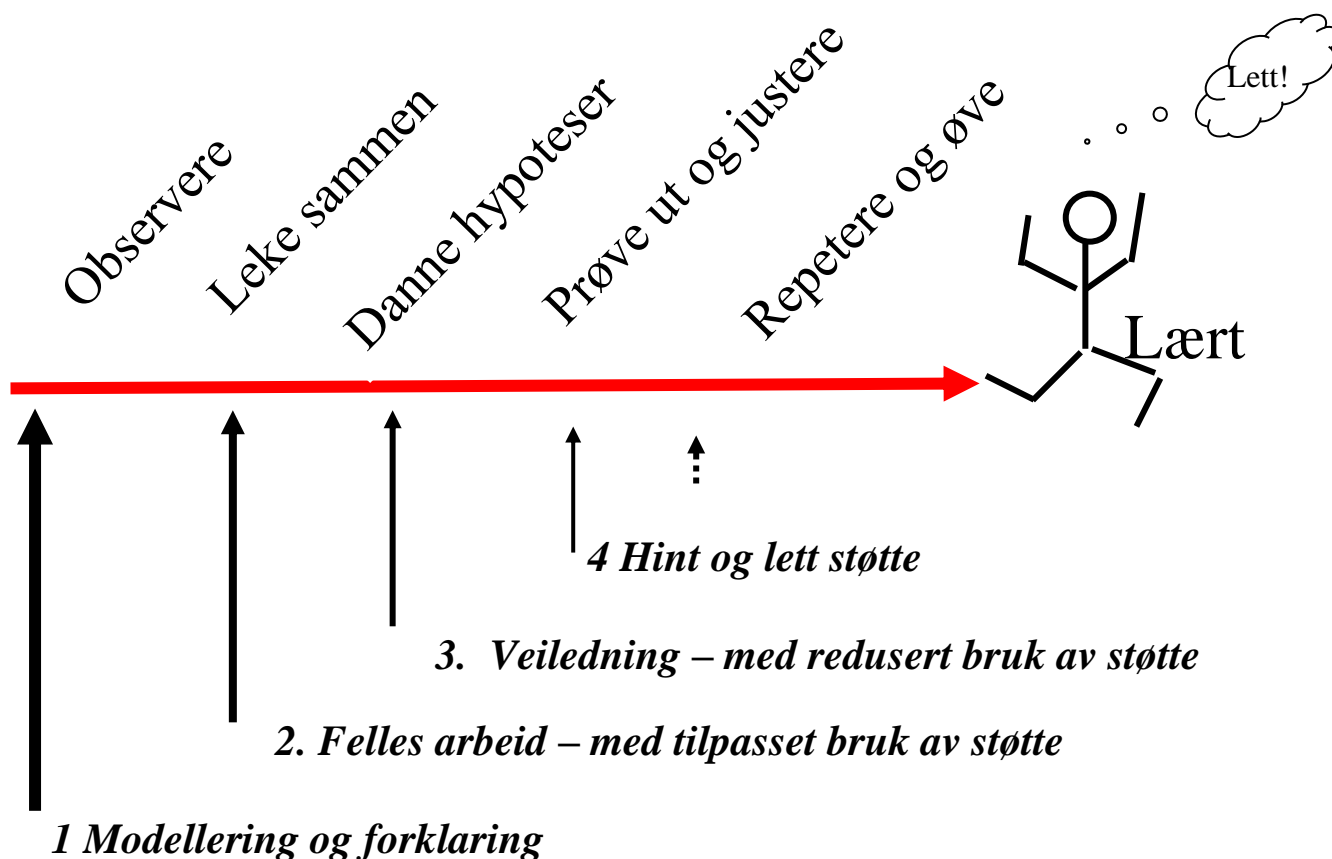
Observere
Leke sammen
Danne hypoteser
Prøve ut og justere
Repetere og øve
Lett!
Lært

4 Hint og lett støtte

3. Veiledning – med redusert bruk av støtte

2. Felles arbeid – med tilpasset bruk av støtte

1 Modellering og forklaring